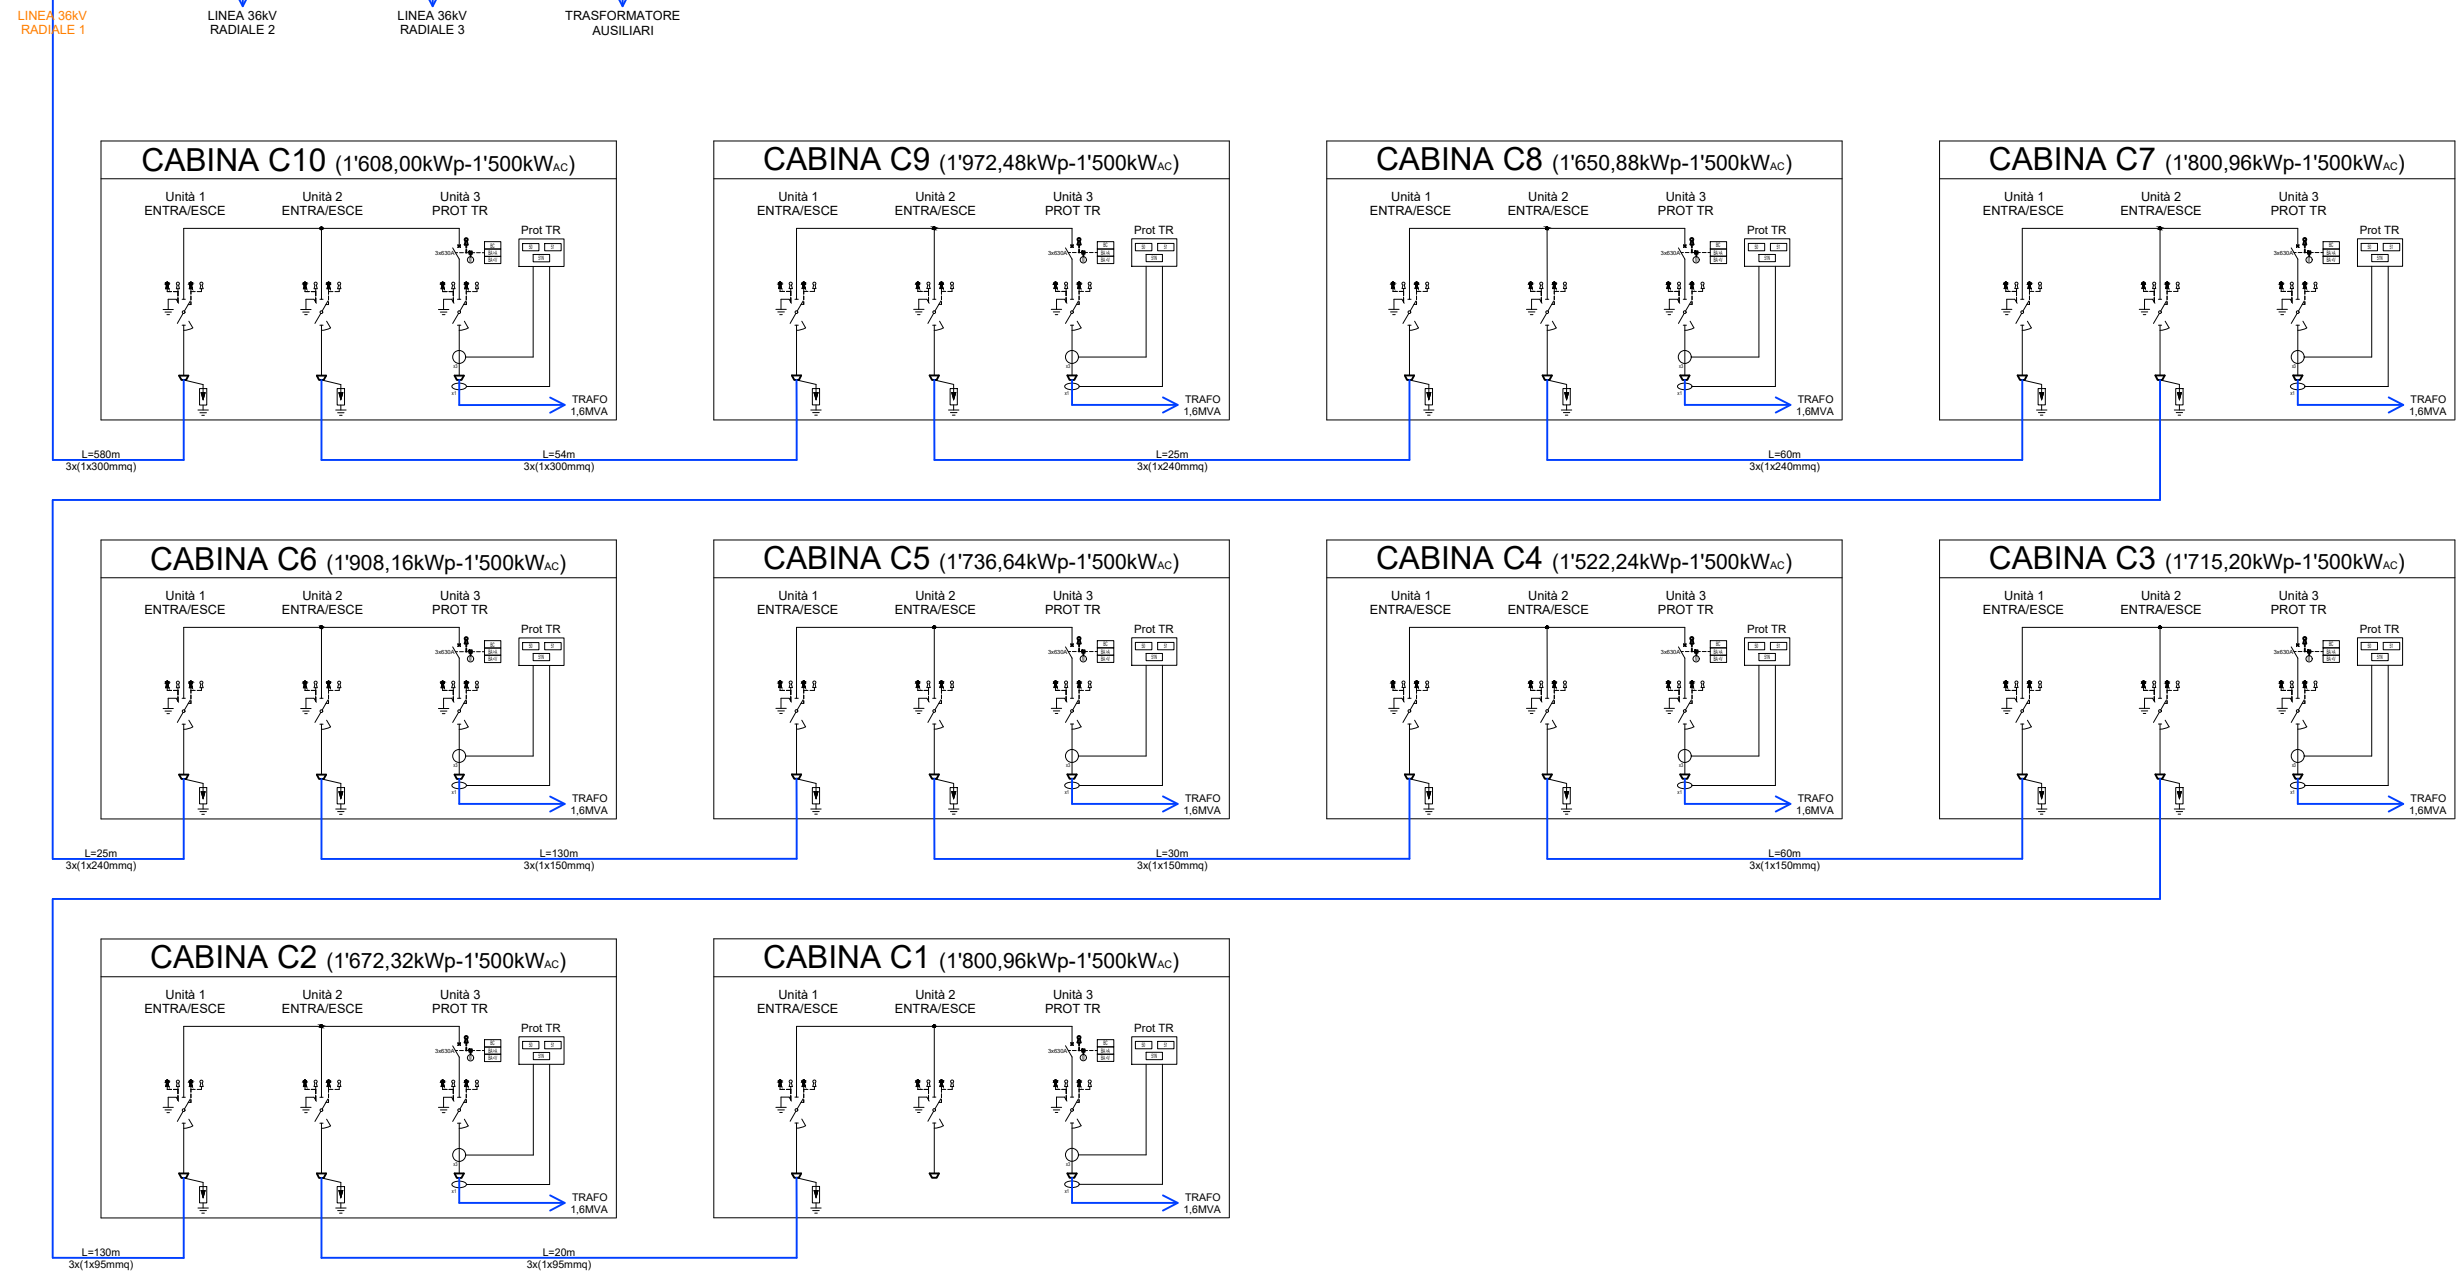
LINEA 36kV RADIALE 1

LINEA 36kV RADIALE 2

LINEA 36kV RADIALE 3

TRASFORMATORE AUSILIARI

CABINA C10 (1'608,00kWp-1'500kW$_{AC}$)
Unità 1 ENTRA/ESCE
Unità 2 ENTRA/ESCE
Unità 3 PROT TR
Prot TR
TRAFO 1,6MVA

CABINA C9 (1'972,48kWp-1'500kW$_{AC}$)
Unità 1 ENTRA/ESCE
Unità 2 ENTRA/ESCE
Unità 3 PROT TR
Prot TR
TRAFO 1,6MVA

CABINA C8 (1'650,88kWp-1'500kW$_{AC}$)
Unità 1 ENTRA/ESCE
Unità 2 ENTRA/ESCE
Unità 3 PROT TR
Prot TR
TRAFO 1,6MVA

CABINA C7 (1'800,96kWp-1'500kW$_{AC}$)
Unità 1 ENTRA/ESCE
Unità 2 ENTRA/ESCE
Unità 3 PROT TR
Prot TR
TRAFO 1,6MVA

L=580m 3x(1x300mmq)
L=54m 3x(1x300mmq)
L=25m 3x(1x240mmq)
L=60m 3x(1x240mmq)

CABINA C6 (1'908,16kWp-1'500kW$_{AC}$)
Unità 1 ENTRA/ESCE
Unità 2 ENTRA/ESCE
Unità 3 PROT TR
Prot TR
TRAFO 1,6MVA

CABINA C5 (1'736,64kWp-1'500kW$_{AC}$)
Unità 1 ENTRA/ESCE
Unità 2 ENTRA/ESCE
Unità 3 PROT TR
Prot TR
TRAFO 1,6MVA

CABINA C4 (1'522,24kWp-1'500kW$_{AC}$)
Unità 1 ENTRA/ESCE
Unità 2 ENTRA/ESCE
Unità 3 PROT TR
Prot TR
TRAFO 1,6MVA

CABINA C3 (1'715,20kWp-1'500kW$_{AC}$)
Unità 1 ENTRA/ESCE
Unità 2 ENTRA/ESCE
Unità 3 PROT TR
Prot TR
TRAFO 1,6MVA

L=25m 3x(1x240mmq)
L=130m 3x(1x150mmq)
L=30m 3x(1x150mmq)
L=60m 3x(1x150mmq)

CABINA C2 (1'672,32kWp-1'500kW$_{AC}$)
Unità 1 ENTRA/ESCE
Unità 2 ENTRA/ESCE
Unità 3 PROT TR
Prot TR
TRAFO 1,6MVA

CABINA C1 (1'800,96kWp-1'500kW$_{AC}$)
Unità 1 ENTRA/ESCE
Unità 2 ENTRA/ESCE
Unità 3 PROT TR
Prot TR
TRAFO 1,6MVA

L=130m 3x(1x95mmq)
L=20m 3x(1x95mmq)